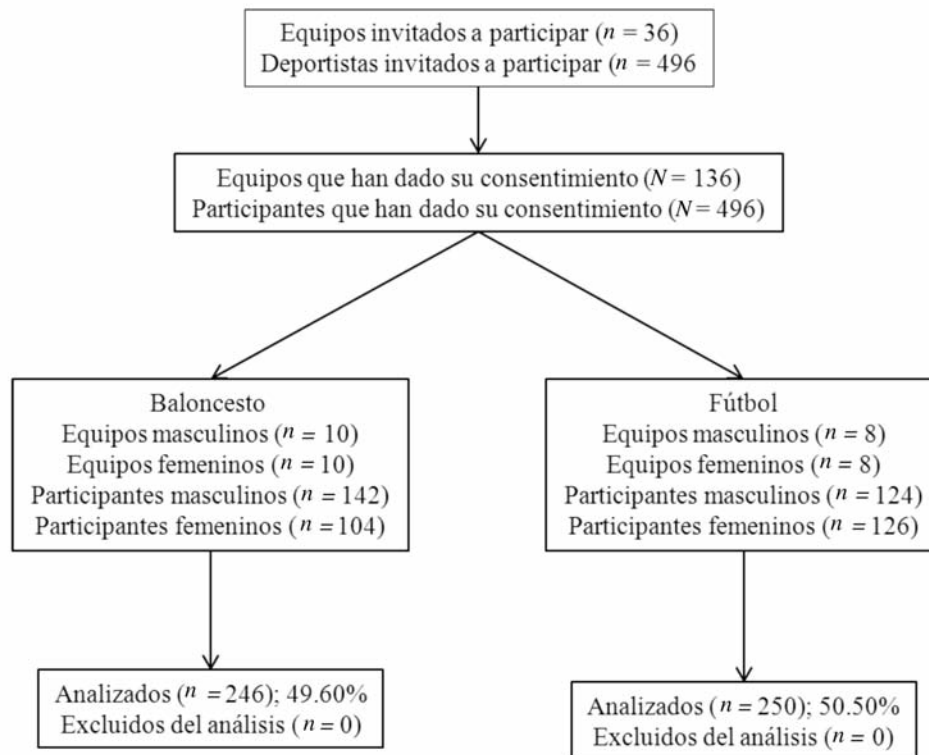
Equipos invitados a participar ($n$ = 36)
Deportistas invitados a participar ($n$ = 496

Equipos que han dado su consentimiento ($N$ = 136)
Participantes que han dado su consentimiento ($N$ = 496)

Baloncesto
Equipos masculinos ($n$ = 10)
Equipos femeninos ($n$ = 10)
Participantes masculinos ($n$ = 142)
Participantes femeninos ($n$ =104)

Fútbol
Equipos masculinos ($n$ = 8)
Equipos femeninos ($n$ = 8)
Participantes masculinos ($n$ = 124)
Participantes femeninos ($n$ =126)

Analizados ($n$ =246); 49.60%
Excluidos del análisis ($n$ = 0)

Analizados ($n$ = 250); 50.50%
Excluidos del análisis ($n$ = 0)